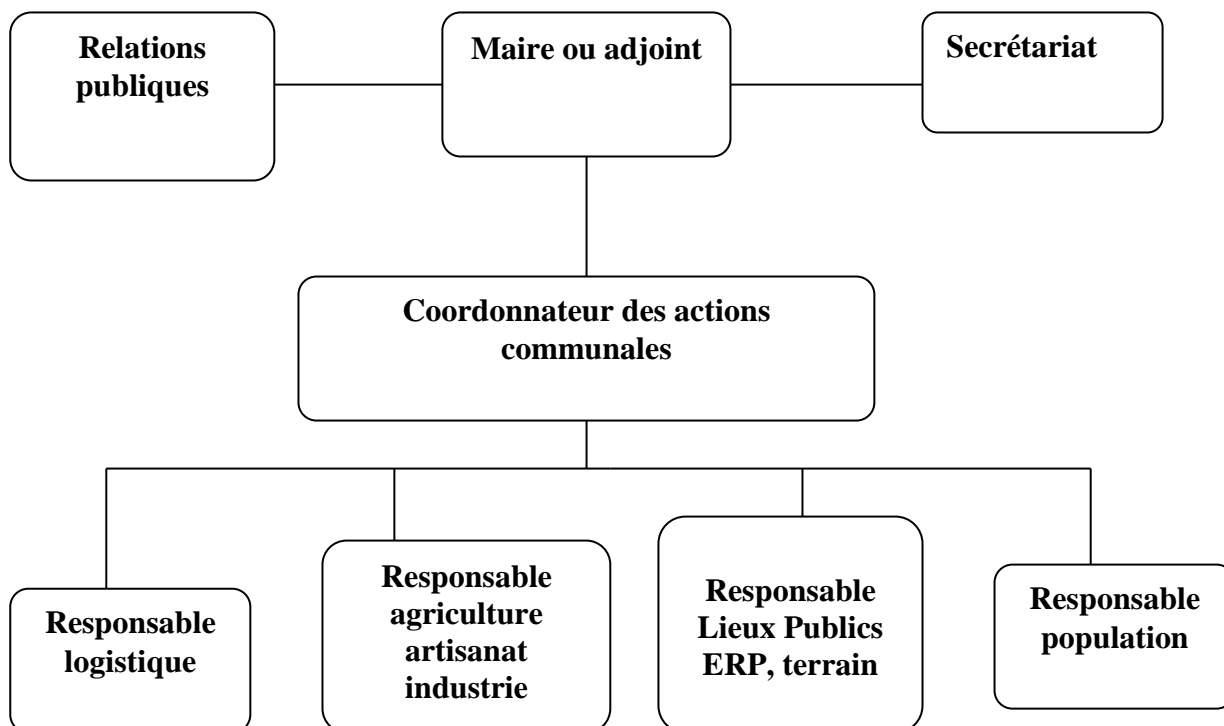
Relations publiques

Maire ou adjoint

Secrétariat

Coordonnateur des actions communales

Responsable logistique

Responsable agriculture artisanat industrie

Responsable Lieux Publics ERP, terrain

Responsable population